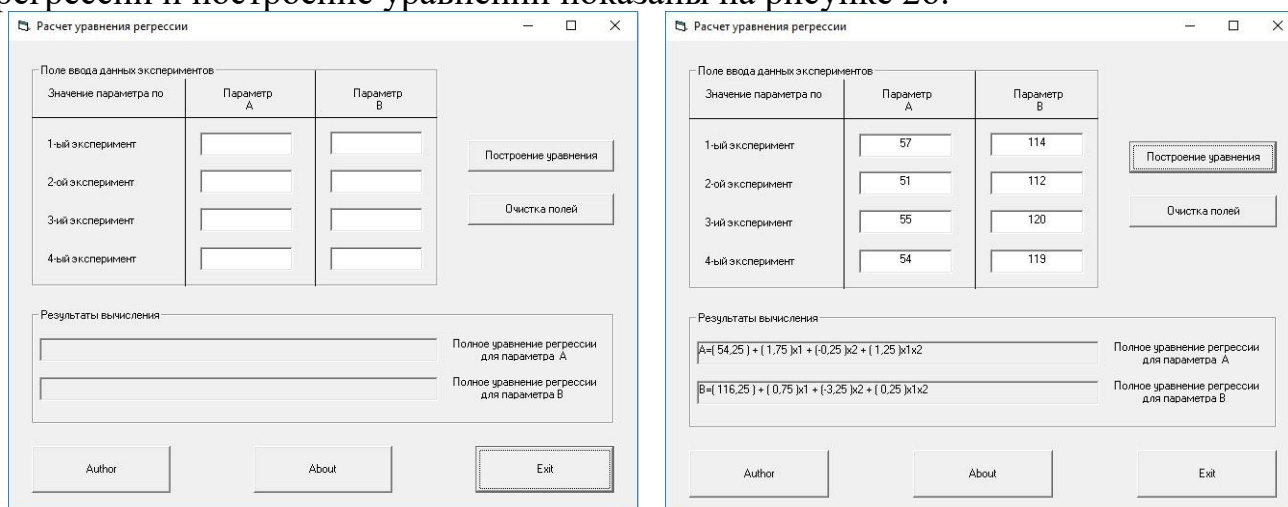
регрессии и построение уравнений показаны на рисунке 2б.

Расчет уравнения регрессии

Поле ввода данных экспериментов

| Значение параметра по | Параметр A | Параметр B |
|---|---|---|
| 1-ый эксперимент | | |
| 2-ой эксперимент | | |
| 3-ий эксперимент | | |
| 4-ый эксперимент | | |

Построение уравнения

Очистка полей

Результаты вычисления

Полное уравнение регрессии для параметра A

Полное уравнение регрессии для параметра B

Author

About

Exit

Расчет уравнения регрессии

Поле ввода данных экспериментов

| Значение параметра по | Параметр A | Параметр B |
|---|---|---|
| 1-ый эксперимент | 57 | 114 |
| 2-ой эксперимент | 51 | 112 |
| 3-ий эксперимент | 55 | 120 |
| 4-ый эксперимент | 54 | 119 |

Построение уравнения

Очистка полей

Результаты вычисления

A=( 54,25 ) + ( 1,75 )x1 + (-0,25 )x2 + ( 1,25 )x1x2

Полное уравнение регрессии для параметра A

B=( 116,25 ) + ( 0,75 )x1 + (-3,25 )x2 + ( 0,25 )x1x2

Полное уравнение регрессии для параметра B

Author

About

Exit